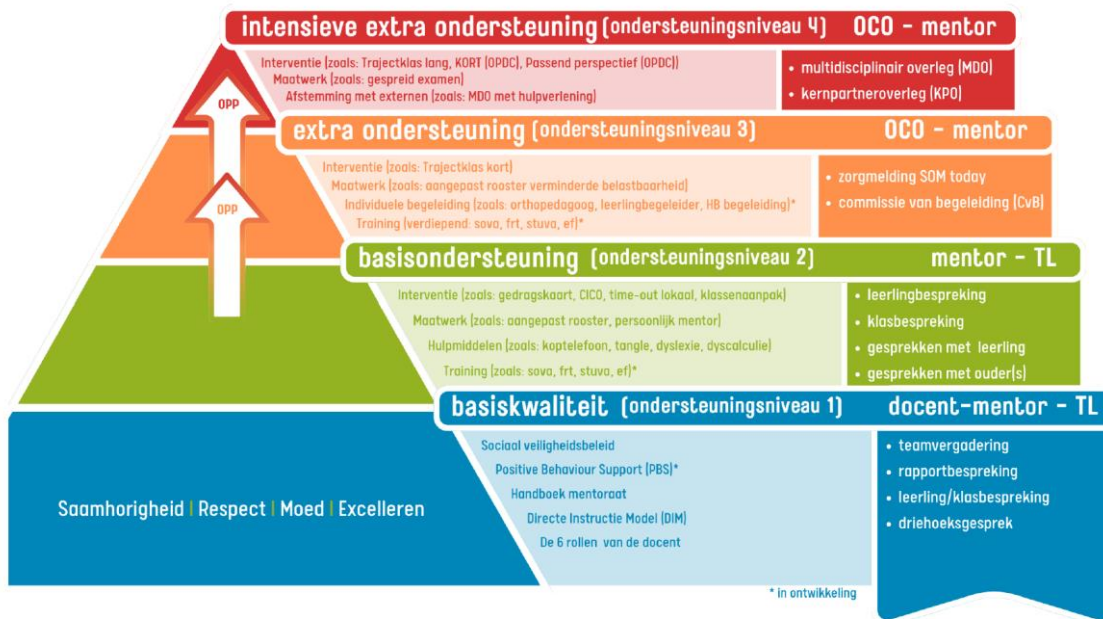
intensieve extra ondersteuning (ondersteuningsniveau 4) OCO - mentor

Interventie (zoals: Trajectklas lang, KORT (OPDC), Passend perspectief (OPDC))
Maatwerk (zoals: gespreid examen)
Afstemming met externen (zoals: MDO met hulpverlening)

• multidisciplinair overleg (MDO)
• kernpartneroverleg (KPO)

OPP

extra ondersteuning (ondersteuningsniveau 3) OCO - mentor

Interventie (zoals: Trajectklas kort)
Maatwerk (zoals: aangepast rooster verminderde belastbaarheid)
Individuele begeleiding (zoals: orthopedagoog, leerlingbegeleider, HB begeleiding)*
Training (verdiepend: sova, frt, stuva, ef)*

• zorgmelding SOM today
• commissie van begeleiding (CvB)

OPP

basisondersteuning (ondersteuningsniveau 2) mentor - TL

Interventie (zoals: gedragskaart, CICO, time-out lokaal, klassenaanpak)
Maatwerk (zoals: aangepast rooster, persoonlijk mentor)
Hulpmiddelen (zoals: koptelefoon, tangle, dyslexie, dyscalculie)
Training (zoals: sova, frt, stuva, ef)*

• leerlingbespreking
• klasbespreking
• gesprekken met leerling
• gesprekken met ouder(s)

basiskwaliteit (ondersteuningsniveau 1) docent-mentor - TL

Saamhorigheid | Respect | Moed | Excelleren

Sociaal veiligheidsbeleid
Positive Behaviour Support (PBS)*
Handboek mentoraat
Directe Instructie Model (DIM)
De 6 rollen van de docent

• teamvergadering
• rapportbespreking
• leerling/klasbespreking
• driehoeksgesprek

* in ontwikkeling